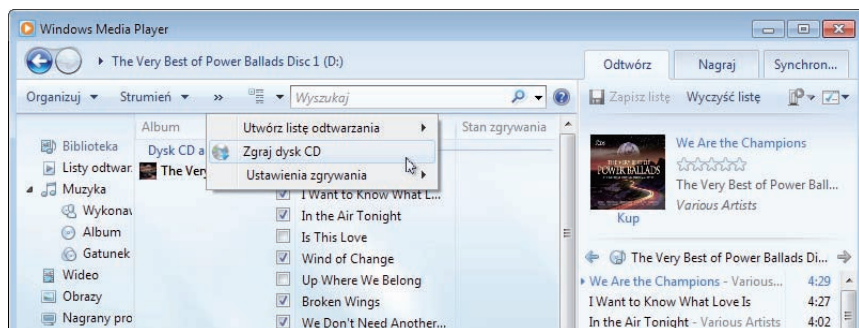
Windows Media Player

▸ The Very Best of Power Ballads Disc 1 (D:)

Odtwórz | Nagraj | Synchron...

Organizuj ▾ Strumień ▾ » ▾ Wyszukaj

Zapisz listę Wyczyść listę

Album

Stan zgrywania

Biblioteka

Listy odtwar

Muzyka

Wykonav

Album

Gatunek

Wideo

Obrazy

Nagrany pro

Dysk CD a

The Ver

Utwórz listę odtwarzania ▸

Zgraj dysk CD

Ustawienia zgrywania ▸

I Want to Know What L...

In the Air Tonight

Is This Love

Wind of Change

Up Where We Belong

Broken Wings

We Don't Need Another...

POWER BALLADS

We Are the Champions

The Very Best of Power Ball...

Various Artists

Kup

The Very Best of Power Ballads Di...

We Are the Champions - Various... 4:29

I Want to Know What Love Is 4:27

In the Air Tonight - Various Artists 4:02